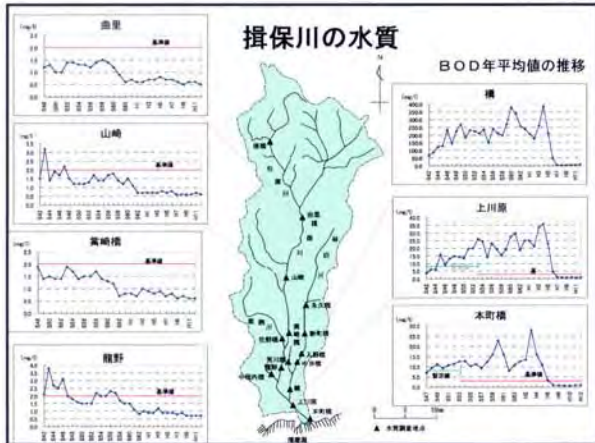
揖保川の水質

BOD年平均値の推移

曲里
(mg/l)
基準値

山崎
(mg/l)
基準値

嵩崎橋
(mg/l)
基準値

龍野
(mg/l)
基準値

構
(mg/l)

上川原
(mg/l)
基準値

本町橋
(mg/l)
基準値

揖保川

山崎
龍野
上川原
本町橋

▲ 水質調査地点
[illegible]